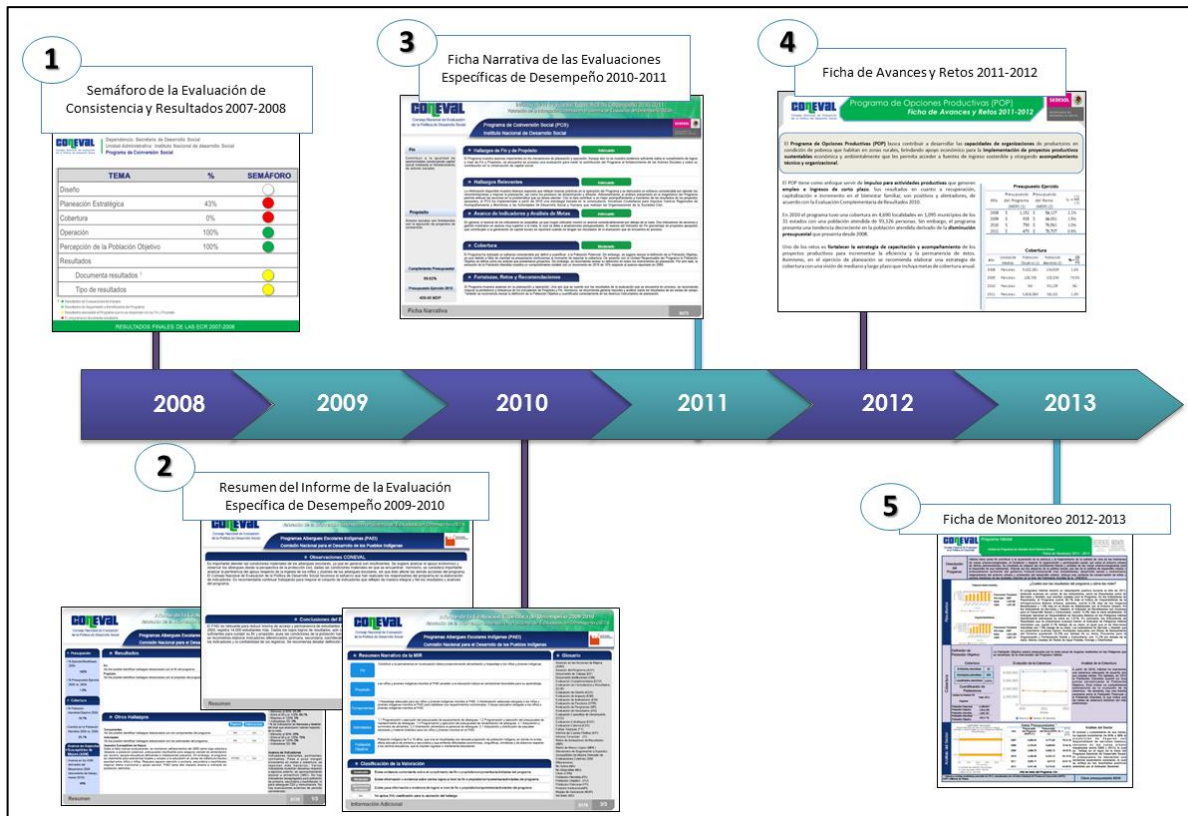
1

Semáforo de la Evaluación de Consistencia y Resultados 2007-2008

CONEVAL

Dependencia: Secretaría de Desarrollo Social
Unidad Administrativa: Instituto Nacional de Desarrollo Social
Programa de Conversión Social

| TEMA | % | SEMÁFORO |
|---|---|---|
| Diseño | | |
| Planeación Estratégica | 43% | |
| Cobertura | 0% | |
| Operación | 100% | |
| Percepción de la Población Objetivo | 100% | |
| Resultados | | |
| Documenta resultados | | |
| Tipo de resultados | | |

RESULTADOS FINALES DE LAS ECR 2007-2008

3

Ficha Narrativa de las Evaluaciones Específicas de Desempeño 2010-2011

CONEVAL

Programa de Conversión Social (PCS)
Instituto Nacional de Desarrollo Social

Hallazgos de Fin y de Propósito
Hallazgos Relevantes
Avance de Indicadores y Análisis de Metas
Cobertura
Fortalezas, Retos y Recomendaciones

Ficha Narrativa

4

Ficha de Avances y Retos 2011-2012

CONEVAL

Programa de Opciones Productivas (POP)
Ficha de Avances y Retos 2011-2012

SEDESOL

Presupuesto Ejercido

Cobertura

2008

2009

2010

2011

2012

2013

2

Resumen del Informe de la Evaluación Específica de Desempeño 2009-2010

CONEVAL

Programa Albergues Escolares Indígenas (PAEI)
Comisión Nacional para el Desarrollo de los Pueblos Indígenas

Observaciones CONEVAL

Conclusiones del

Resultados

Otros Hallazgos

Resumen

Resumen Narrativo de la MIR

Clasificación de la Valoración

Glosario

Información Adicional

5

Ficha de Monitoreo 2012-2013